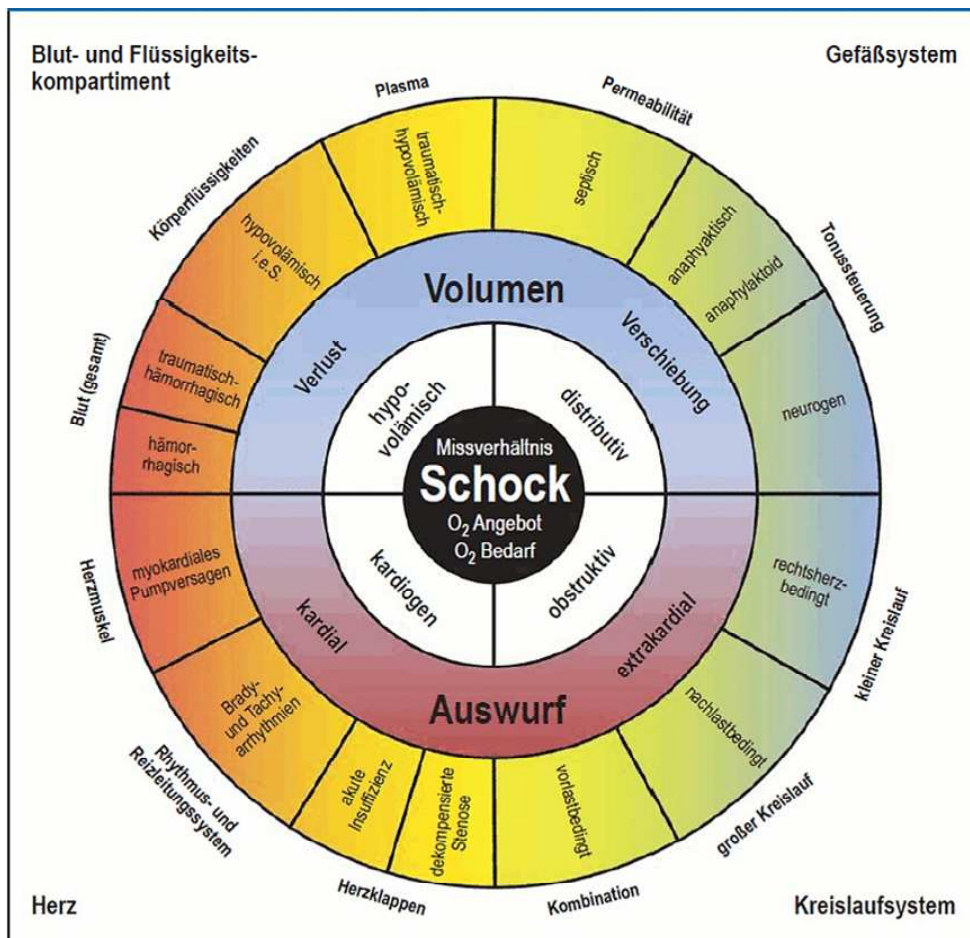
Blut- und Flüssigkeitskompartiment

Gefäßsystem

Plasma

Permeabilität

Körperflüssigkeiten

Tonussteuerung

Blut (gesamt)

traumatisch-hypovolämisch

septisch

hypovolämisch i.e.S.

anaphylaktisch

anaphylaktoid

Volumen

Verlust

Verschiebung

traumatisch-hämorrhagisch

neurogen

hämorrhagisch

hypovolämisch

distributiv

Missverhältnis

Schock

$O_2$ Angebot

$O_2$ Bedarf

kardiogen

obstruktiv

Herzmuskel

myokardiales Pumpversagen

rechtsherzbedingt

kleiner Kreislauf

kardial

extrakardial

Auswurf

Brady- und Tachyarrhythmien

nachlastbedingt

Rhythmus- und Reizleitungssystem

akute Insuffizienz

dekompensierte Stenose

vorlastbedingt

großer Kreislauf

Herz

Herzklappen

Kombination

Kreislaufsystem